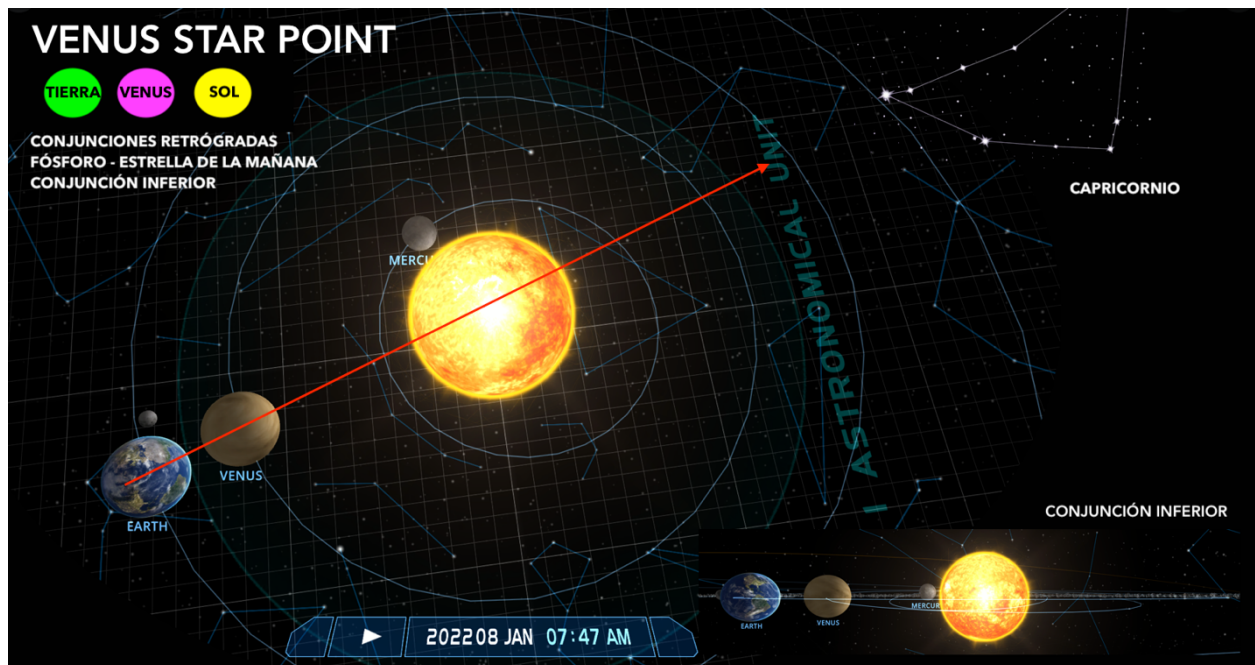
VENUS STAR POINT

TIERRA VENUS SOL

CONJUNCIONES RETRÓGRADAS
FÓSFORO - ESTRELLA DE LA MAÑANA
CONJUNCIÓN INFERIOR

CAPRICORNIO

1 ASTRONOMICAL UNIT

MERCU

VENUS

EARTH

CONJUNCIÓN INFERIOR

EARTH VENUS MERCUR

2022 08 JAN 07:47 AM